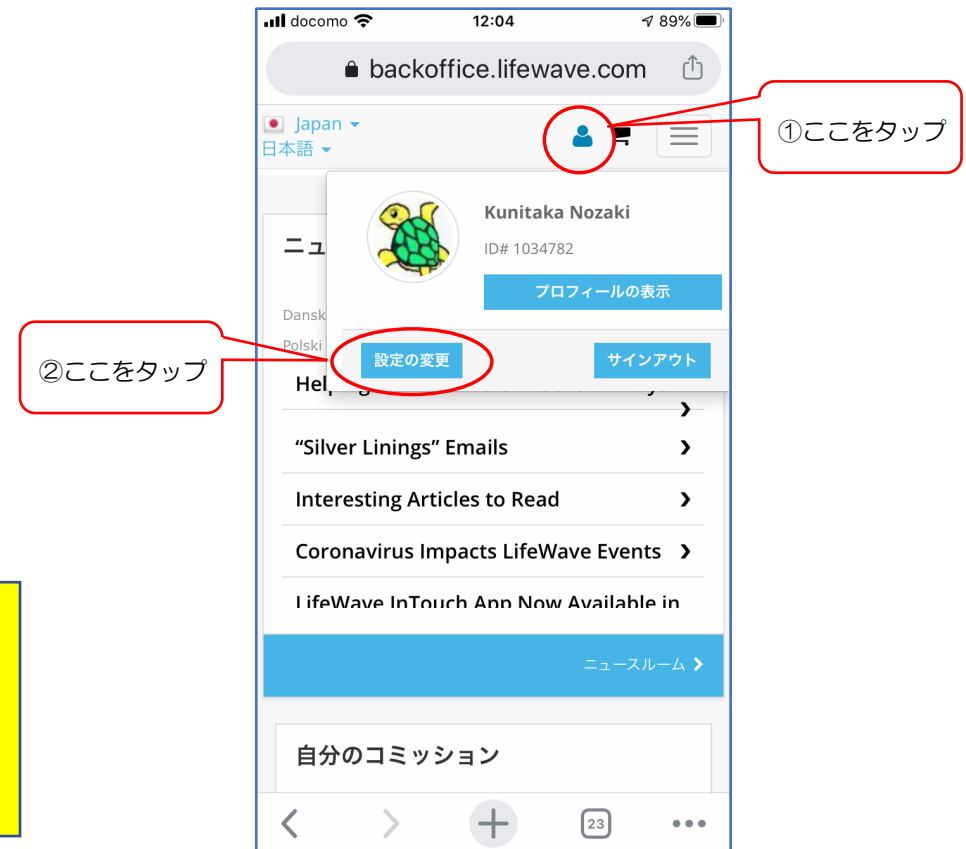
docomo 12:04 89%

backoffice.lifewave.com

Japan
日本語

①ここをタップ

Kunitaka Nozaki
ID# 1034782
プロフィールの表示

ニュ

Dansk
Polski

②ここをタップ

設定の変更
サインアウト

Help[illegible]

“Silver Linings” Emails
Interesting Articles to Read
Coronavirus Impacts LifeWave Events
LifeWave InTouch App Now Available in

ニュースルーム

自分のコミッション

23